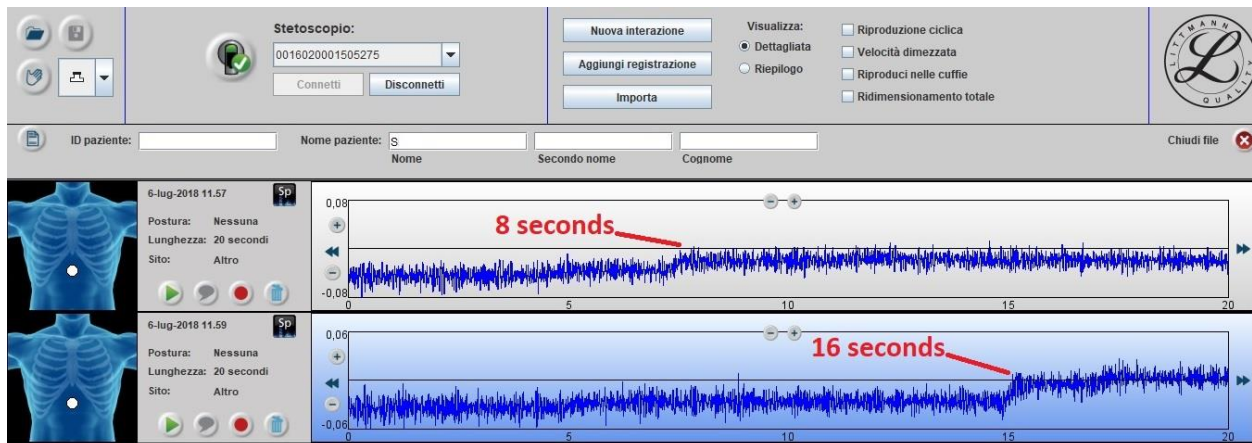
Stetoscopio:
0016020001505275
Connetti
Disconnetti

Nuova interazione
Aggiungi registrazione
Importa

Visualizza:
Dettagliata
Riepilogo

Riproduzione ciclica
Velocità dimezzata
Riproduci nelle cuffie
Ridimensionamento totale

LITTMANN QUALITY

ID paziente:
Nome paziente: S
Nome
Secondo nome
Cognome
Chiudi file

6-lug-2018 11.57
Sp
Postura: Nessuna
Lunghezza: 20 secondi
Sito: Altro

0,08
-0,08
8 seconds
0 5 10 15 20

6-lug-2018 11.59
Sp
Postura: Nessuna
Lunghezza: 20 secondi
Sito: Altro

0,06
-0,06
16 seconds
0 5 10 15 20